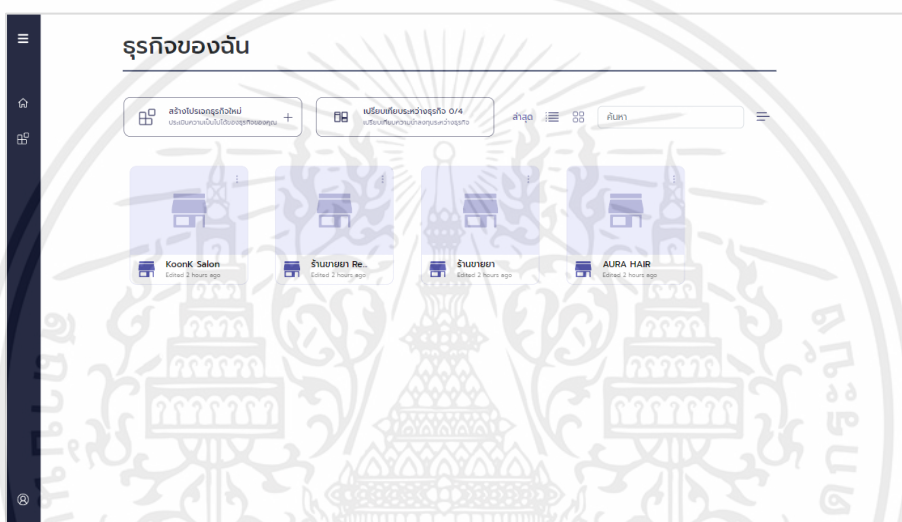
ธุรกิจของฉัน

สร้างโปรเจคธุรกิจใหม่
ประเมินความเป็นไปได้ของธุรกิจของคุณ
+

เปรียบเทียบระหว่างธุรกิจ 0/4
เปรียบเทียบความน่าลงทุนระหว่างธุรกิจ

ล่าสุด

ค้นหา

KoonK Salon
Edited 2 hours ago

ร้านขายยา Re...
Edited 2 hours ago

ร้านขายยา
Edited 2 hours ago

AURA HAIR
Edited 2 hours ago